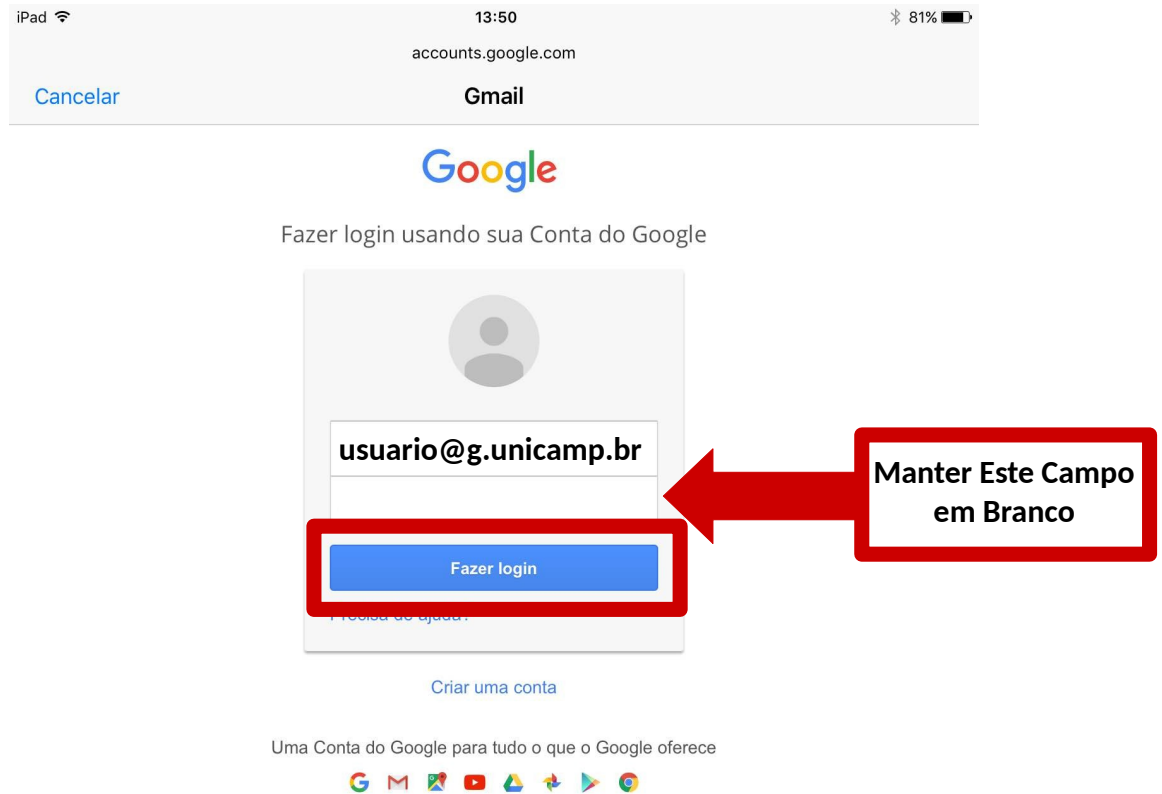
iPad 13:50 81%

accounts.google.com

Cancelar Gmail

Google

Fazer login usando sua Conta do Google

usuario@g.unicamp.br

Manter Este Campo em Branco

Fazer login

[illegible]

Criar uma conta

Uma Conta do Google para tudo o que o Google oferece